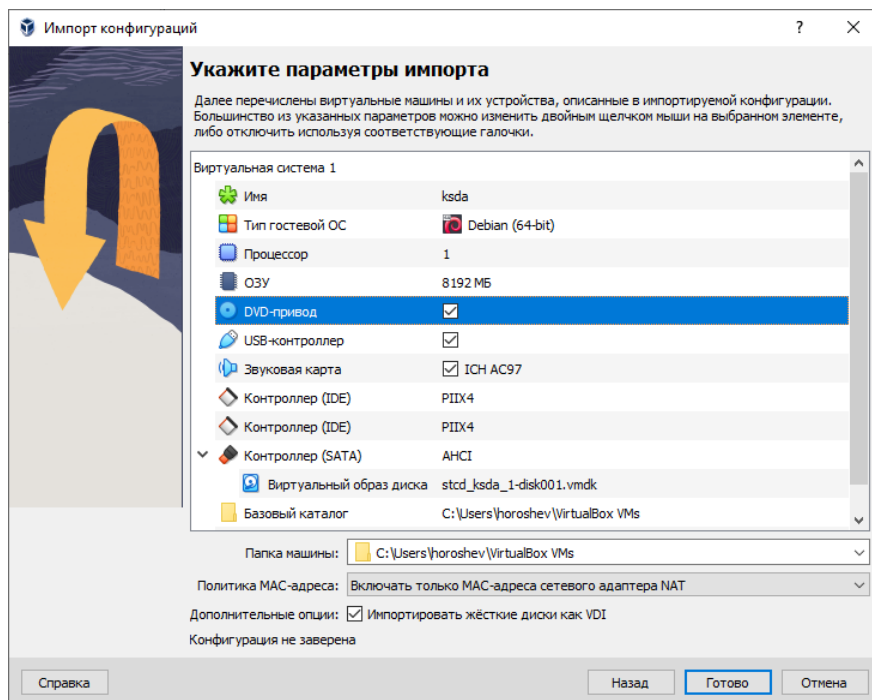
Импорт конфигураций
?
×

Укажите параметры импорта

Далее перечислены виртуальные машины и их устройства, описанные в импортируемой конфигурации. Большинство из указанных параметров можно изменить двойным щелчком мыши на выбранном элементе, либо отключить используя соответствующие галочки.

| | |
|---|---|
| Виртуальная система 1 | |
| Имя | ksda |
| Тип гостевой ОС | Debian (64-bit) |
| Процессор | 1 |
| ОЗУ | 8192 МБ |
| DVD-привод | ☑ |
| USB-контроллер | ☑ |
| Звуковая карта | ☑ ICH AC97 |
| Контроллер (IDE) | PIIX4 |
| Контроллер (IDE) | PIIX4 |
| Контроллер (SATA) | AHCI |
| Виртуальный образ диска | stcd_ksda_1-disk001.vmdk |
| Базовый каталог | C:\Users\horoshev\VirtualBox VMs |

Папка машины: C:\Users\horoshev\VirtualBox VMs

Политика MAC-адреса: Включать только MAC-адреса сетевого адаптера NAT

Дополнительные опции: ☑ Импортировать жёсткие диски как VDI

Конфигурация не заверена

Справка
Назад
Готово
Отмена